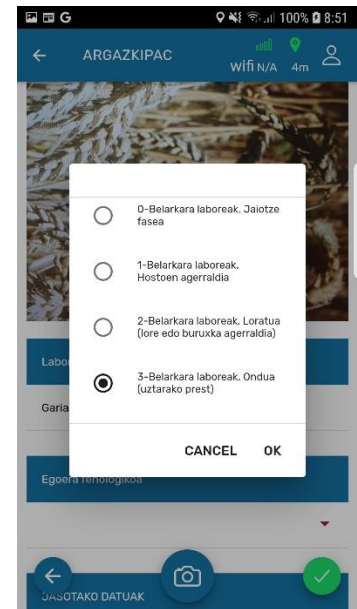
100% 8:51

ARGAZKIPAC

wifi N/A 4m

0-Belarkara laboreak. Jaiotze fasea

1-Belarkara laboreak. Hostoen agerraldia

2-Belarkara laboreak. Loratua (lore edo buruxka agerraldia)

3-Belarkara laboreak. Ondua (uztarako prest)

CANCEL OK

Labo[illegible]

Garia

Egoera fenologikoa

JASOTAKO DATUAK